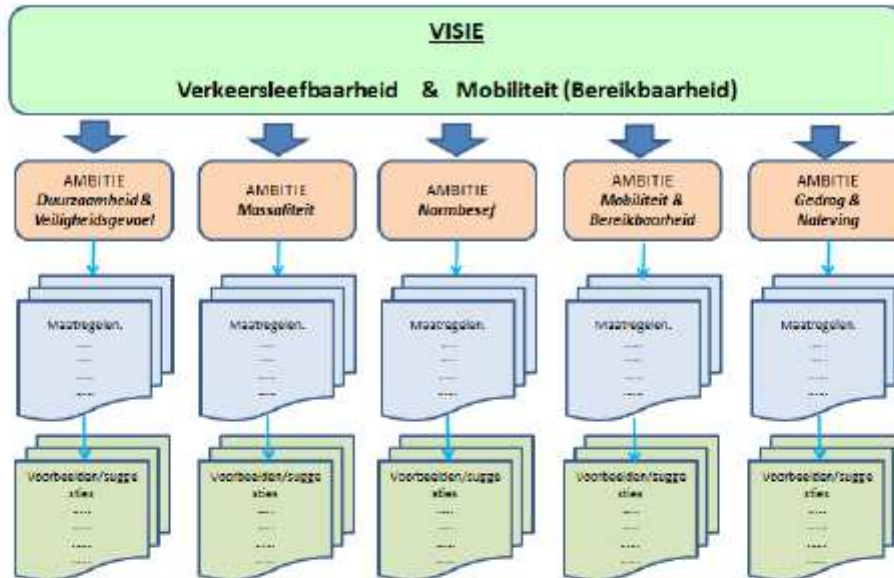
VISIE

Verkeersleefbaarheid & Mobiliteit (Bereikbaarheid)

AMBITIE
Duurzaamheid & Veiligheidsgevoel

AMBITIE
Massaliteit

AMBITIE
Normbesef

AMBITIE
Mobiliteit & Bereikbaarheid

AMBITIE
Gedrag & Naleving

Maatregelen.
.....
.....
.....

Maatregelen.
.....
.....
.....

Maatregelen.
.....
.....
.....

Maatregelen.
.....
.....
.....

Maatregelen.
.....
.....
.....

Voorbeelden/suggesties
.....
.....
.....

Voorbeelden/suggesties
.....
.....
.....

Voorbeelden/suggesties
.....
.....
.....

Voorbeelden/suggesties
.....
.....
.....

Voorbeelden/suggesties
.....
.....
.....